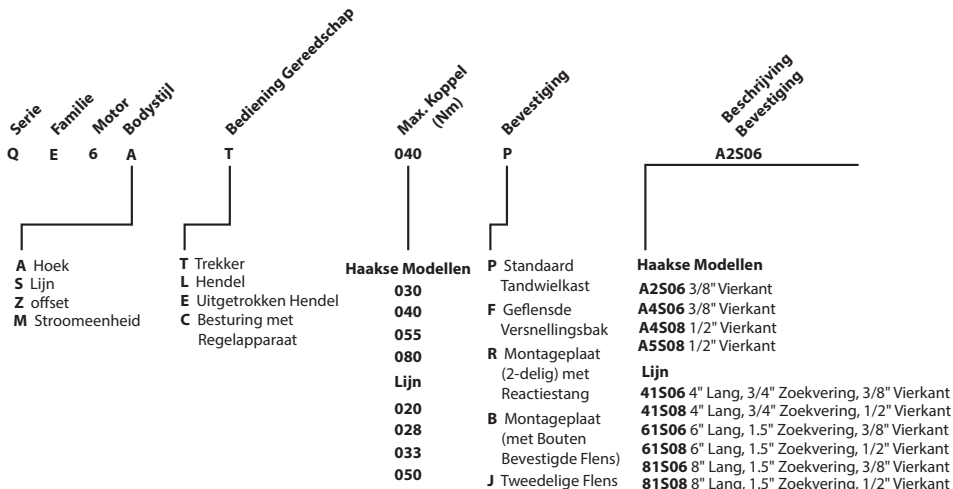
Serie Familie Motor Bodystijl

Q E 6 A

Bediening Gereedschap

T

Max. Koppel (Nm)

040

Bevestiging

P

Beschrijving Bevestiging

A2S06

**A** Hoek
**S** Lijn
**Z** offset
**M** Stroomeenheid

**T** Trekker
**L** Hendel
**E** Uitgetrokken Hendel
**C** Besturing met Regelapparaat

**Haakse Modellen**
030
040
055
080
**Lijn**
020
028
033
050

**P** Standaard Tandwielkast
**F** Geflensde Versnellingsbak
**R** Montageplaat (2-delig) met Reactiestang
**B** Montageplaat (met Bouten Bevestigde Flens)
**J** Tweedelige Flens

**Haakse Modellen**
**A2S06** 3/8" Vierkant
**A4S06** 3/8" Vierkant
**A4S08** 1/2" Vierkant
**A5S08** 1/2" Vierkant

**Lijn**
**41S06** 4" Lang, 3/4" Zoekvering, 3/8" Vierkant
**41S08** 4" Lang, 3/4" Zoekvering, 1/2" Vierkant
**61S06** 6" Lang, 1.5" Zoekvering, 3/8" Vierkant
**61S08** 6" Lang, 1.5" Zoekvering, 1/2" Vierkant
**81S06** 8" Lang, 1.5" Zoekvering, 3/8" Vierkant
**81S08** 8" Lang, 1.5" Zoekvering, 1/2" Vierkant